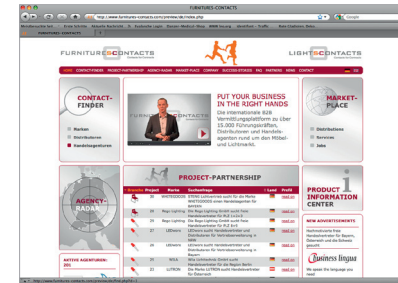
FURNITURE-CONTACTS

http://www.furniture-contacts.com/preview/de/index.php

Google

FURNITURE-CONTACTS

FURNITURE CONTACTS

LIGHT CONTACTS

HOME CONTACT-FINDER PROJECT-PARTNERSHIP AGENCY-RADAR MARKET-PLACE COMPANY SUCCESS STORIES FAQ PARTNERS NEWS CONTACT

CONTACT-FINDER

Marken

Distributoren

Handelsagenturen

PUT YOUR BUSINESS IN THE RIGHT HANDS

Die internationale B2B Vermittlungsplattform zu über 15.000 Führungskräften, Distributoren und Handelsagenten rund um den Möbel- und Lichtmarkt.

MARKET-PLACE

Distributions

Services

Jobs

AGENCY-RADAR

PROJECT-PARTNERSHIP

| Branche | Project | Marke | Suchanfrage | Land | Profil |
|---|---|---|---|---|---|
| | 20 | WHITEGOODS | STEINE Lichtservice sucht für die Marke WHITEGOODS einen Handelsagenten für BAYERN | | read on |
| | 19 | Bega-Lighting | Die Bega-Lighting GmbH sucht freie Handelsvertreter für PLZ 1+2+3 | | read on |
| | 18 | Bega-Lighting | Die Bega-Lighting GmbH sucht freie Handelsvertreter für PLZ 8+9 | | read on |
| | 17 | LEDworx | LEDworx sucht Handelsvertreter und Distributoren für Vertriebsentwicklung in NRW | | read on |
| | 16 | LEDworx | LEDworx sucht Handelsvertreter und Distributoren für Vertriebsentwicklung in Bayern | | read on |
| | 15 | BKLA | Die Lichtmarke Dorkel sucht Handelsvertreter für die Region | | read on |
| | 21 | LUTRON | Die Marke LUTRON sucht Handelsvertreter für Österreich | | read on |

ACTIVE AGENTUREN: 201

PRODUCT INFORMATION CENTER

NEW ADVERTISEMENTS

Hochrelevante freie Handelsvertreter für Bayern, Österreich und die Schweiz gesucht

Business lingua

We speak the language you

http://www.furniture-contacts.com/preview/de/index.php